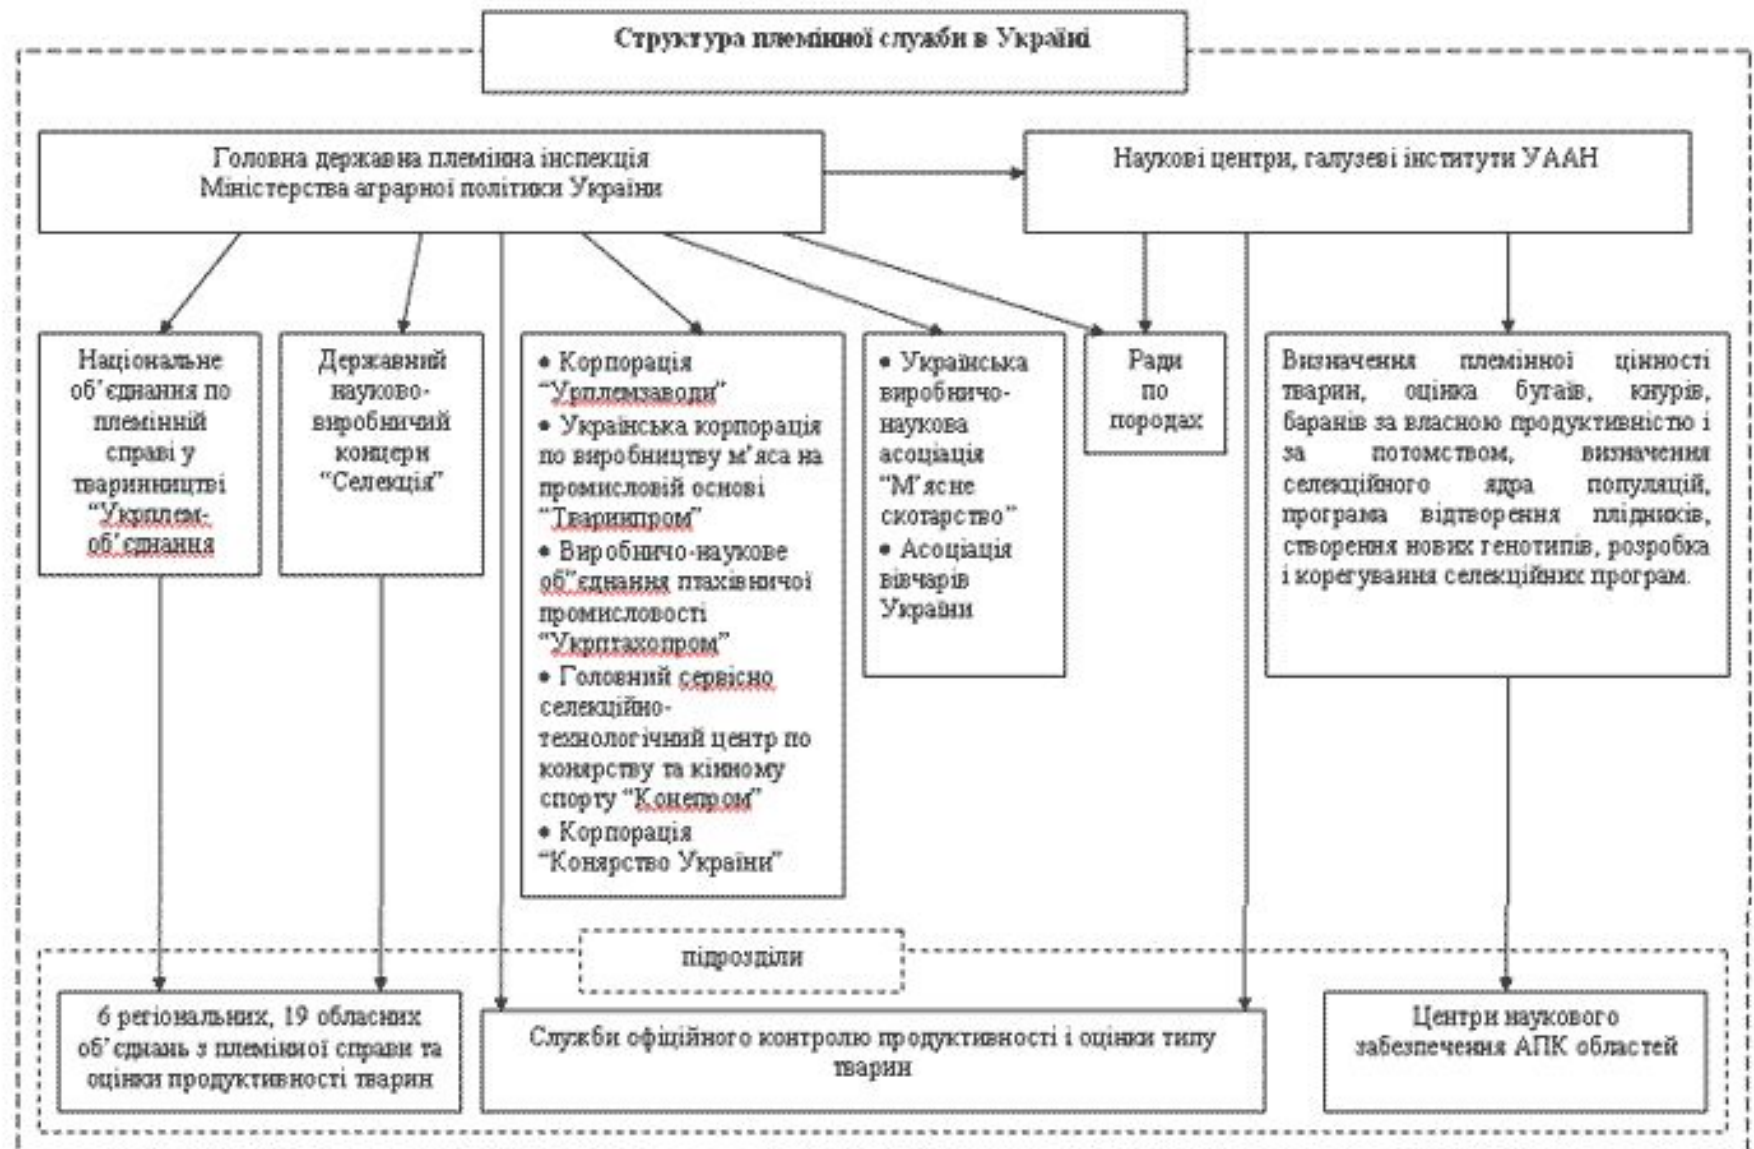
Структура племінної служби в Україні

Головна державна племінна інспекція Міністерства аграрної політики України

Наукові центри, галузеві інститути УААН

Національне об'єднання по племінній справі у тваринництві "Укрплемоб'єднання"

Державний науково-виробничий концерн "Селекція"

• Корпорація "Урплемзаводи"
• Українська корпорація по виробництву м'яса на промисловій основі "Тваринпром"
• Виробничо-наукове об"єднання птахівничої промисловості "Укрптахопром"
• Головний сервісно селекційно-технологічний центр по конярству та кінному спорту "Конепром"
• Корпорація "Конярство України"

• Українська виробничо-наукова асоціація "М'ясне скотарство"
• Асоціація вівчарів України

Ради по породах

Визначення племінної цінності тварин, оцінка бугаїв, кнурів, баранів за власною продуктивністю і за потомством, визначення селекційного ядра популяцій, програма відтворення плідників, створення нових генотипів, розробка і корегування селекційних програм.

підрозділи

6 регіональних, 19 обласних об'єднань з племінної справи та оцінки продуктивності тварин

Служби офіційного контролю продуктивності і оцінки типу тварин

Центри наукового забезпечення АПК областей